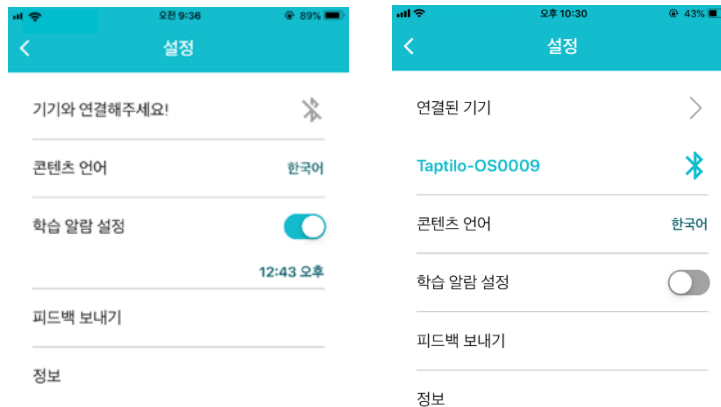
오전 9:36
89%
설정

기기와 연결해주세요!

콘텐츠 언어
한국어

학습 알람 설정

12:43 오후

피드백 보내기

정보

오후 10:30
43%
설정

연결된 기기

Taptilo-OS0009

콘텐츠 언어
한국어

학습 알람 설정

피드백 보내기

정보